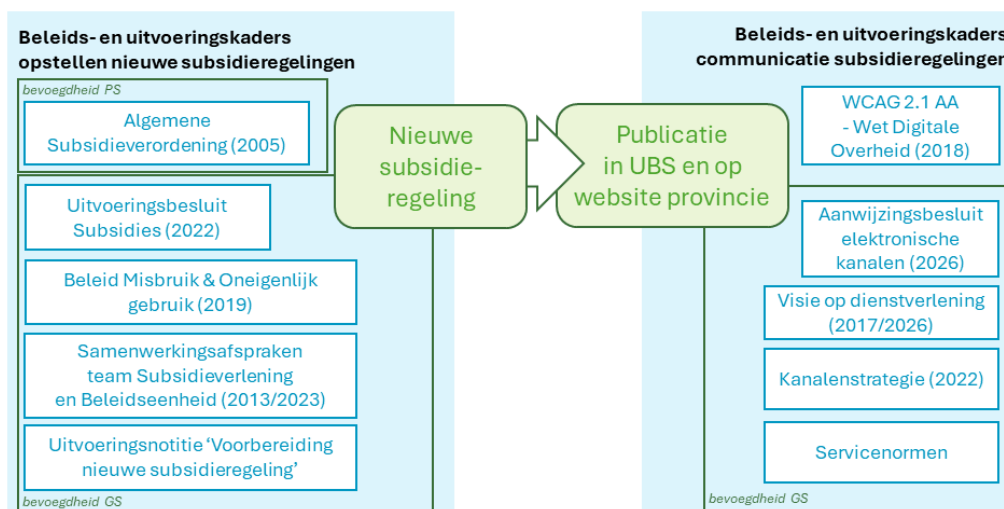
Beleids- en uitvoeringskaders opstellen nieuwe subsidieregelingen

bevoegdheid PS

Algemene Subsidieverordening (2005)

Uitvoeringsbesluit Subsidies (2022)

Beleid Misbruik & Oneigenlijk gebruik (2019)

Samenwerkingsafspraken team Subsidieverlening en Beleidseenheid (2013/2023)

Uitvoeringsnotitie ‘Voorbereiding nieuwe subsidieregeling’

bevoegdheid GS

Nieuwe subsidieregeling

Publicatie in UBS en op website provincie

Beleids- en uitvoeringskaders communicatie subsidieregelingen

WCAG 2.1 AA - Wet Digitale Overheid (2018)

Aanwijzingsbesluit elektronische kanalen (2026)

Visie op dienstverlening (2017/2026)

Kanalenstrategie (2022)

Servicenormen

bevoegdheid GS